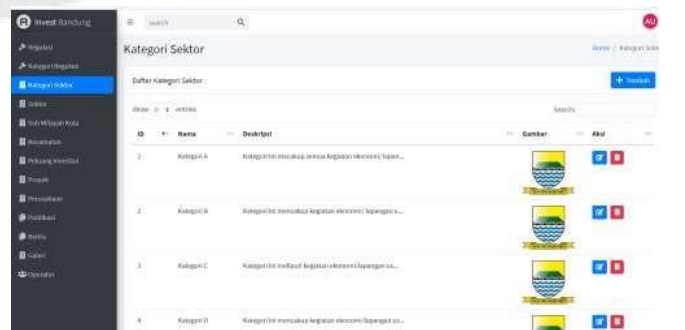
Invest Bandung

Regulasi
Kategori Regulasi
Kategori Sektor
Sektor
Sub Wilayah Kota
Kecamatan
Peluang Investasi
Proyek
Perusahaan
Publikasi
Berita
Galeri
Operator

search

AU

Kategori Sektor

Home / Kategori Sektor

Daftar Kategori Sektor

+ Tambah

Show 10 entries

Search:

| ID | Nama | Deskripsi | Gambar | Aksi |
|---|---|---|---|---|
| 1 | Kategori A | Kategori ini mencakup semua kegiatan ekonomi lapan... | | |
| 2 | Kategori B | Kategori ini mencakup kegiatan ekonomi lapangan u... | | |
| 3 | Kategori C | Kategori ini meliputi kegiatan ekonomi lapangan us... | | |
| 4 | Kategori D | Kategori ini mencakup kegiatan ekonomi lapangan us... | | |